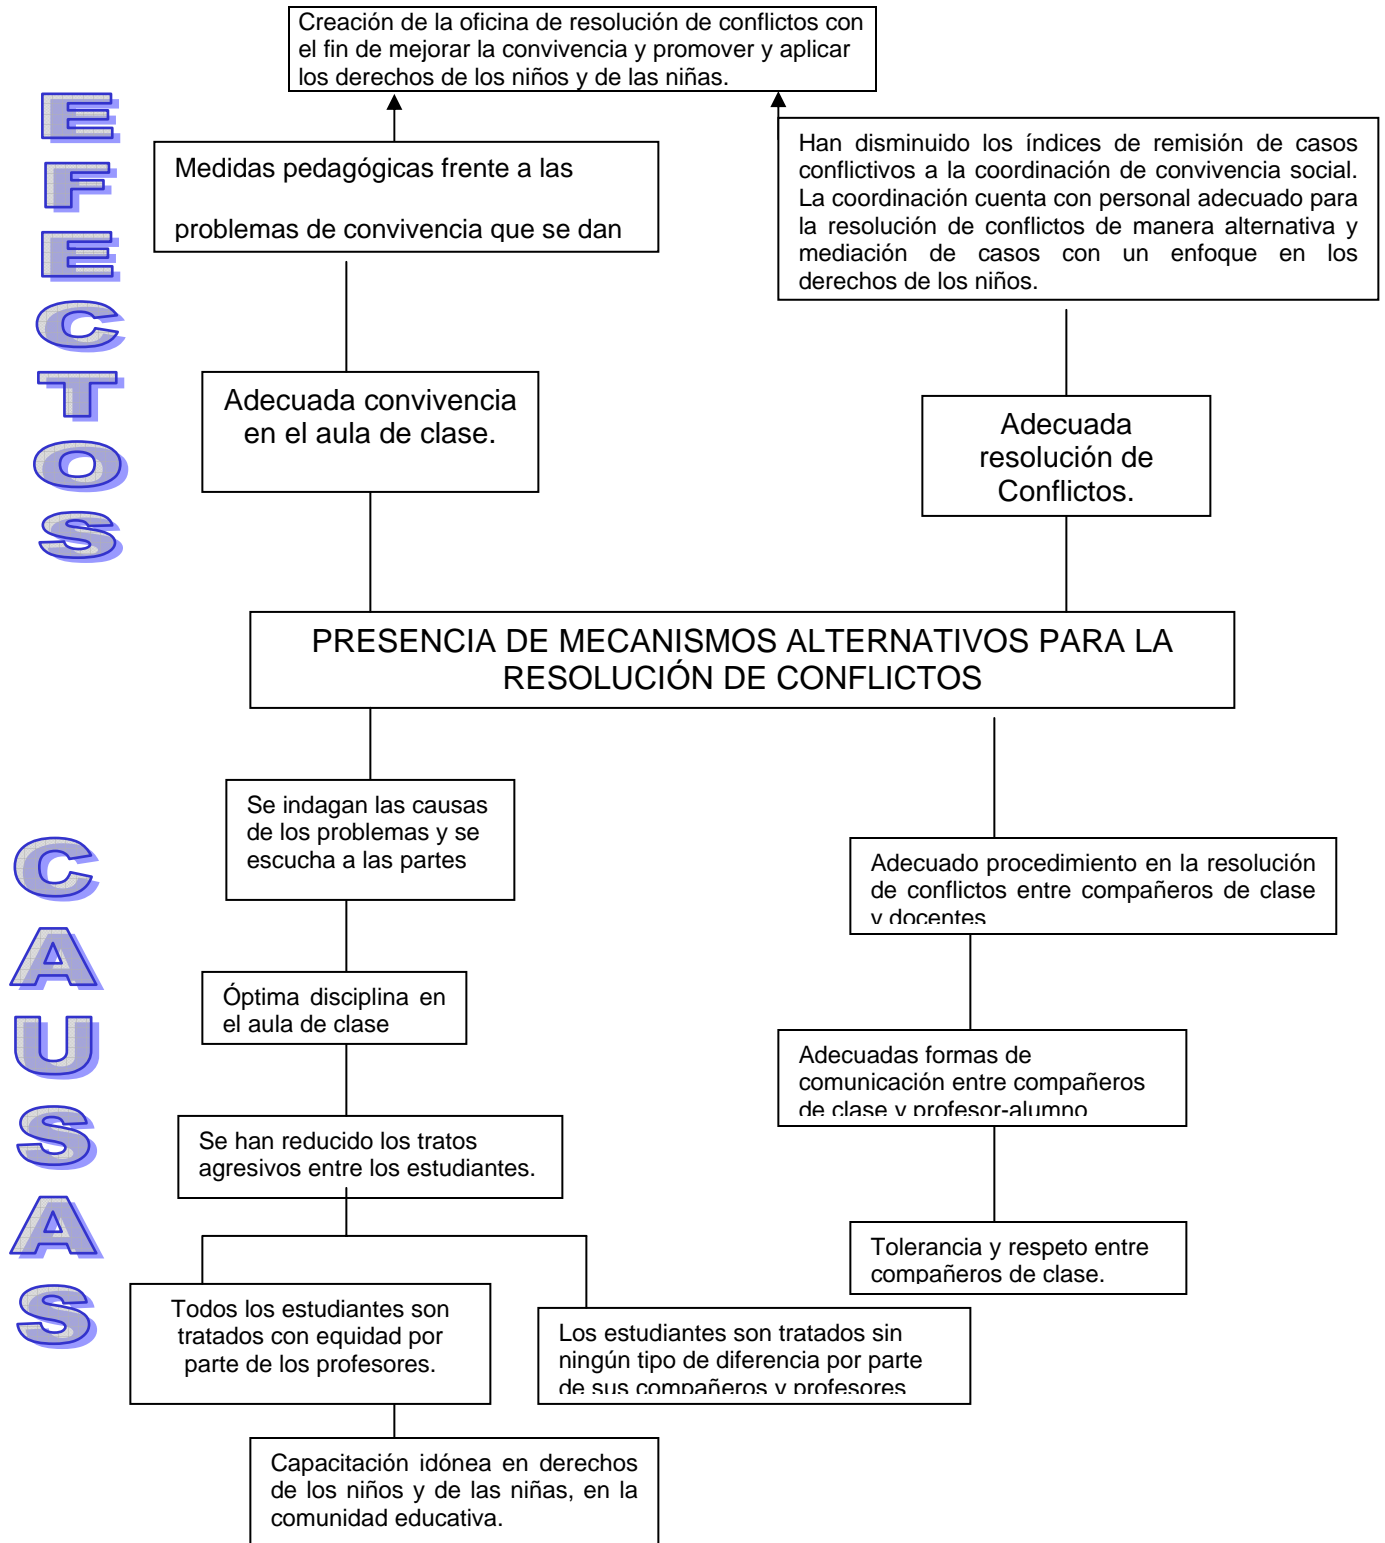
EFECTOS

Creación de la oficina de resolución de conflictos con el fin de mejorar la convivencia y promover y aplicar los derechos de los niños y de las niñas.

Medidas pedagógicas frente a las problemas de convivencia que se dan

Han disminuido los índices de remisión de casos conflictivos a la coordinación de convivencia social. La coordinación cuenta con personal adecuado para la resolución de conflictos de manera alternativa y mediación de casos con un enfoque en los derechos de los niños.

Adecuada convivencia en el aula de clase.

Adecuada resolución de Conflictos.

PRESENCIA DE MECANISMOS ALTERNATIVOS PARA LA RESOLUCIÓN DE CONFLICTOS

CAUSAS

Se indagan las causas de los problemas y se escucha a las partes

Adecuado procedimiento en la resolución de conflictos entre compañeros de clase y docentes

Óptima disciplina en el aula de clase

Adecuadas formas de comunicación entre compañeros de clase y profesor-alumno

Se han reducido los tratos agresivos entre los estudiantes.

Tolerancia y respeto entre compañeros de clase.

Todos los estudiantes son tratados con equidad por parte de los profesores.

Los estudiantes son tratados sin ningún tipo de diferencia por parte de sus compañeros y profesores

Capacitación idónea en derechos de los niños y de las niñas, en la comunidad educativa.